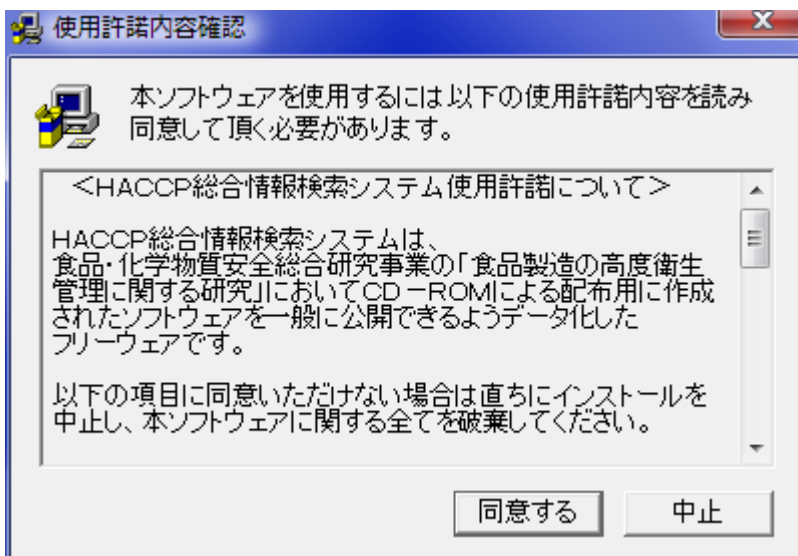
使用許諾内容確認

本ソフトウェアを使用するには 以下の使用許諾内容を読み同意して頂く必要があります。

＜HACCP総合情報検索システム使用許諾について＞

HACCP総合情報検索システムは、食品･化学物質安全総合研究事業の「食品製造の高度衛生管理に関する研究」においてCD－ROMによる配布用に作成されたソフトウェアを一般に公開できるようデータ化したフリーウェアです。

以下の項目に同意いただけない場合は直ちにインストールを中止し、本ソフトウェアに関する全てを破棄してください。

同意する

中止